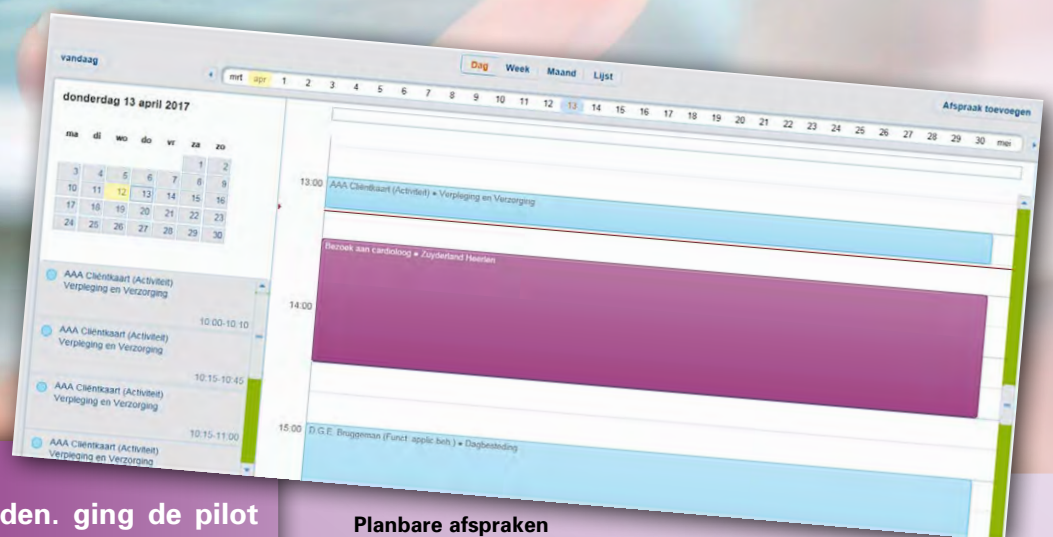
vandaag

Dag Week Maand Lijst

mrt apr 1 2 3 4 5 6 7 8 9 10 11 12 13 14 15 16 17 18 19 20 21 22 23 24 25 26 27 28 29 30 mei

Afspraak toevoegen

donderdag 13 april 2017

| ma | di | wo | do | vr | za | zo |
|---|---|---|---|---|---|---|
| | | | | | 1 | 2 |
| 3 | 4 | 5 | 6 | 7 | 8 | 9 |
| 10 | 11 | 12 | 13 | 14 | 15 | 16 |
| 17 | 18 | 19 | 20 | 21 | 22 | 23 |
| 24 | 25 | 26 | 27 | 28 | 29 | 30 |

AAA Cliëntkaart (Activiteit) Verpleging en Verzorging

10:00-10:10

AAA Cliëntkaart (Activiteit) Verpleging en Verzorging

10:15-10:45

AAA Cliëntkaart (Activiteit) Verpleging en Verzorging

10:15-11:00

AAA Cliëntkaart (Activiteit) Verpleging en Verzorging

13:00 AAA Cliëntkaart (Activiteit) • Verpleging en Verzorging

Bezoek aan cardioloog • Zuyderland Heerlen

14:00

15:00 D.G.E. Bruggeman (Funct. applic.beh.) • Dagbesteding

den. ging de pilot

Planbare afspraken